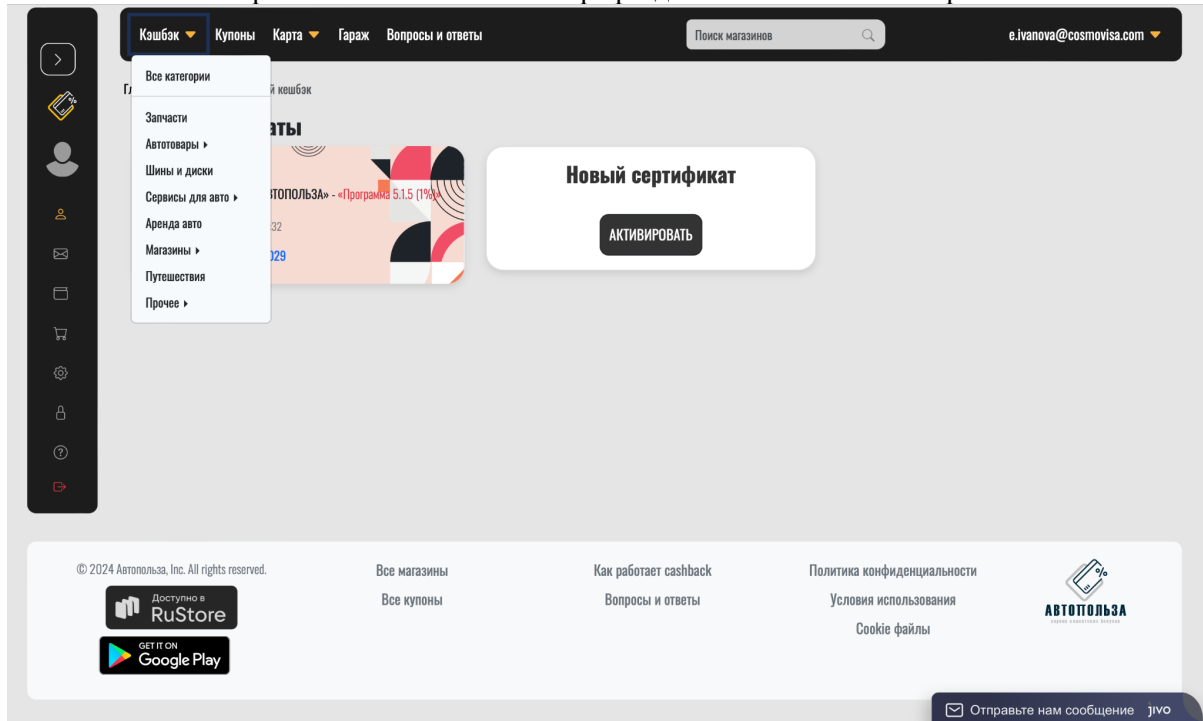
Кэшбэк Купоны Карта Гараж Вопросы и ответы

Поиск магазинов

e.ivanova@cosmovisa.com

Все категории

Запчасти
Автотовары
Шины и диски
Сервисы для авто
Аренда авто
Магазины
Путешествия
Прочее

Гл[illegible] й кешбэк

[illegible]аты

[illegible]ТОПОЛЬЗА» - «Программа 5.1.5 (1%)»
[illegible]32
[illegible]029

Новый сертификат

АКТИВИРОВАТЬ

© 2024 Автопольза, Inc. All rights reserved.

Доступно в RuStore

GET IT ON Google Play

Все магазины
Все купоны

Как работает cashback
Вопросы и ответы

Политика конфиденциальности
Условия использования
Cookie файлы

АВТОПОЛЬЗА

Отправьте нам сообщение jivo